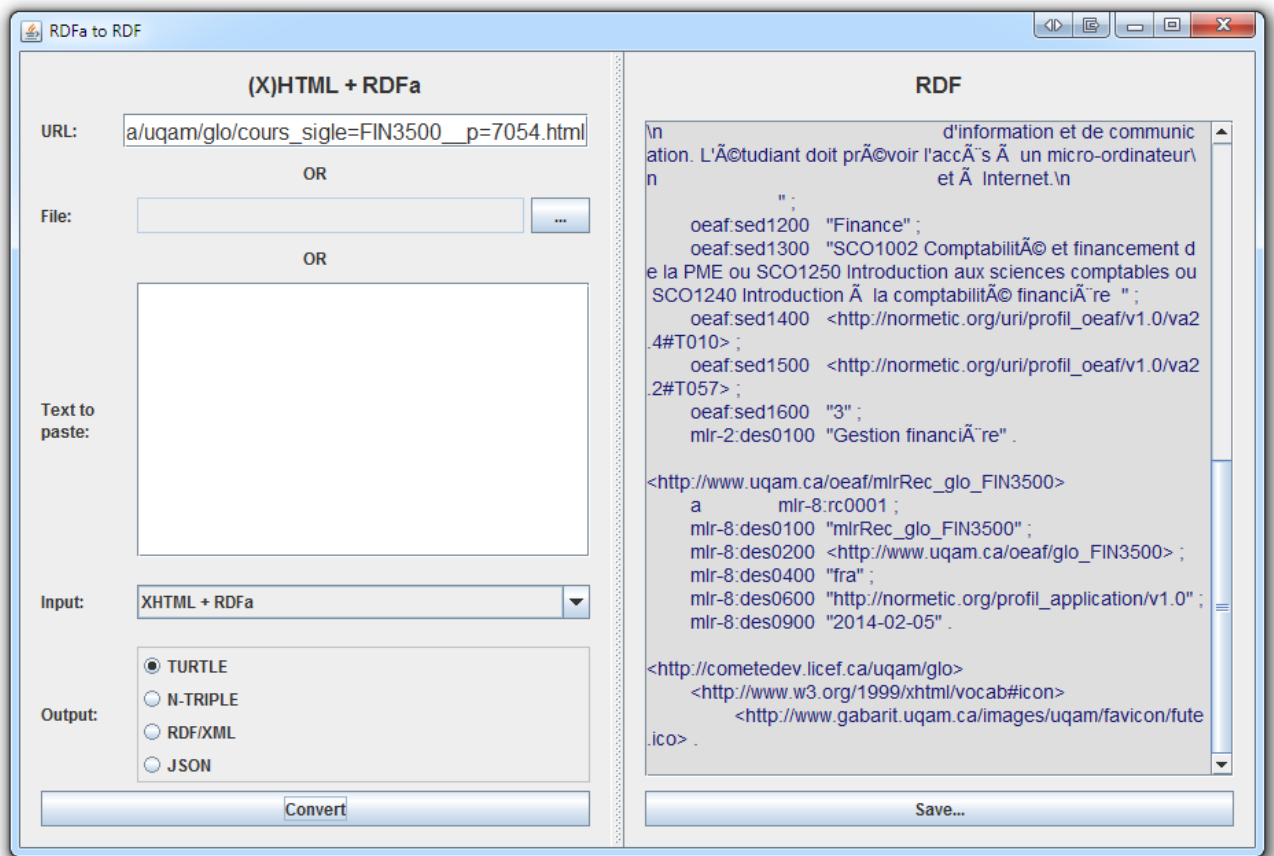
RDFa to RDF

(X)HTML + RDFa

URL: a/uqam/glo/cours_sigle=FIN3500__p=7054.html

OR

File: ...

OR

Text to paste:

Input: XHTML + RDFa

Output:
TURTLE
N-TRIPLE
RDF/XML
JSON

Convert

RDF

\n d'information et de communication. L'Ã©tudiant doit prÃ©voir l'accÃ¨s Ã  un micro-ordinateur\n et Ã  Internet.\n
" ;
oeaf:sed1200 "Finance" ;
oeaf:sed1300 "SCO1002 ComptabilitÃ© et financement de la PME ou SCO1250 Introduction aux sciences comptables ou SCO1240 Introduction Ã  la comptabilitÃ© financiÃ¨re " ;
oeaf:sed1400 <http://normetic.org/uri/profil_oeaf/v1.0/va2.4#T010> ;
oeaf:sed1500 <http://normetic.org/uri/profil_oeaf/v1.0/va2.2#T057> ;
oeaf:sed1600 "3" ;
mlr-2:des0100 "Gestion financiÃ¨re" .

<http://www.uqam.ca/oeaf/mlrRec_glo_FIN3500>
a mlr-8:rc0001 ;
mlr-8:des0100 "mlrRec_glo_FIN3500" ;
mlr-8:des0200 <http://www.uqam.ca/oeaf/glo_FIN3500> ;
mlr-8:des0400 "fra" ;
mlr-8:des0600 "http://normetic.org/profil_application/v1.0" ;
mlr-8:des0900 "2014-02-05" .

<http://cometedev.licef.ca/uqam/glo>
<http://www.w3.org/1999/xhtml/vocab#icon>
<http://www.gabarit.uqam.ca/images/uqam/favicon/fute.ico> .

Save...